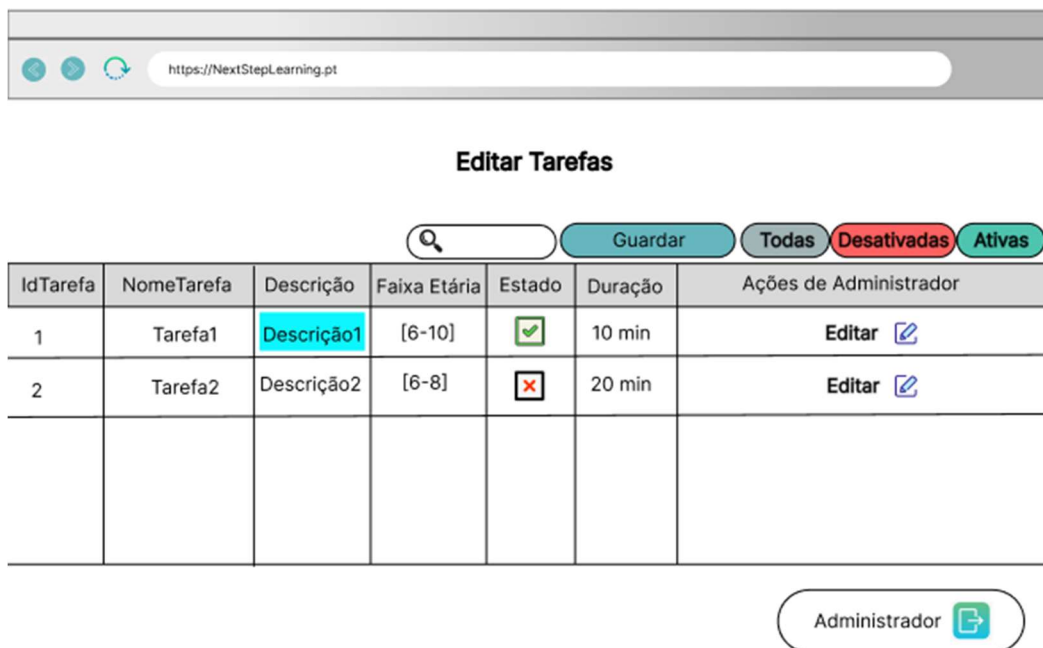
https://NextStepLearning.pt

Editar Tarefas

Guardar
Todas
Desativadas
Ativas

| IdTarefa | NomeTarefa | Descrição | Faixa Etária | Estado | Duração | Ações de Administrador |
|---|---|---|---|---|---|---|
| 1 | Tarefa1 | Descrição1 | [6-10] | | 10 min | Editar |
| 2 | Tarefa2 | Descrição2 | [6-8] | | 20 min | Editar |
| | | | | | | |

Administrador